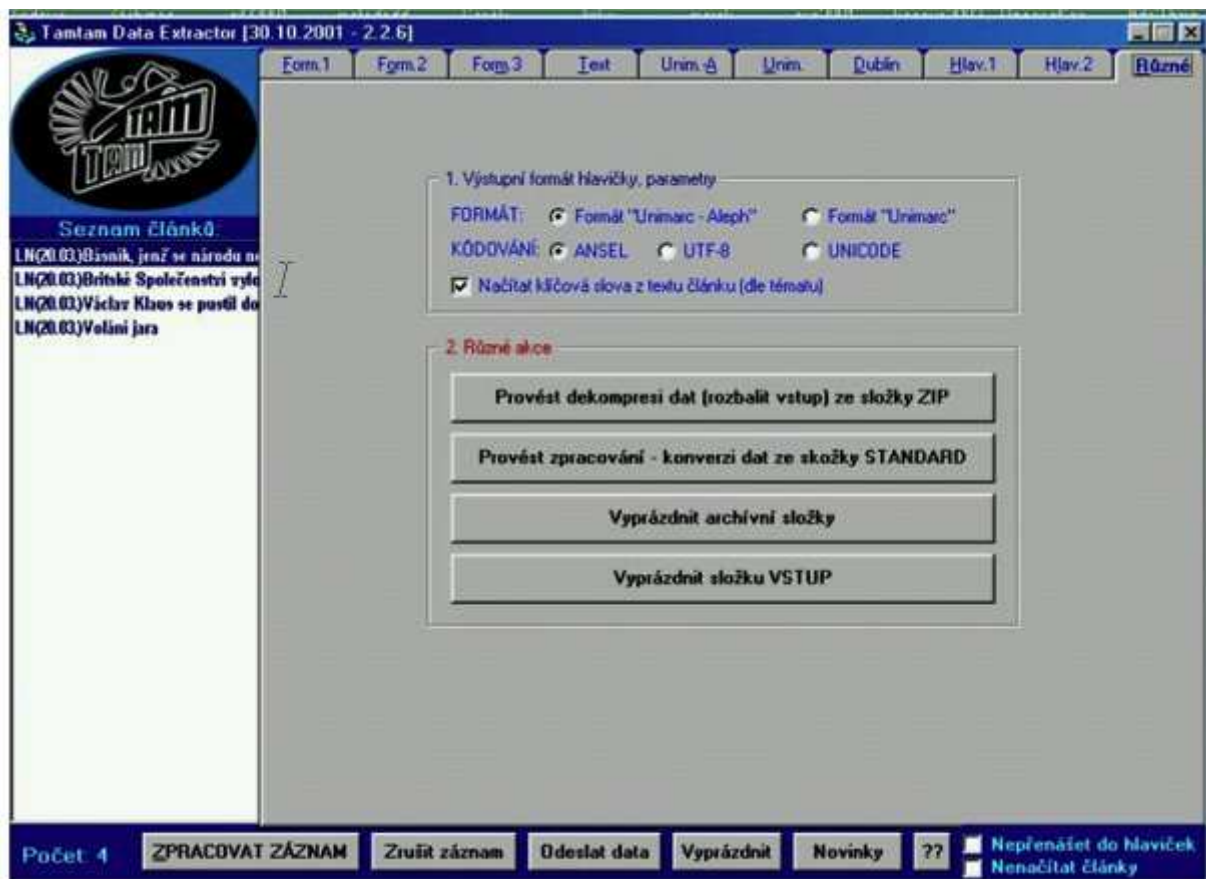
Tamtam Data Extractor [30.10.2001 - 2.2.6]

Form.1 Form.2 Form.3 Text Unim.-A Unim. Dublin Hlav.1 Hlav.2 Různé

TAM TAM

Seznam článků:
LN(20.03)Básník, jenž se národu n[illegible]
LN(20.03)Britské Společenství vyl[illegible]
LN(20.03)Václav Klaus se pustil do
LN(20.03)Volání jara

1. Výstupní formát hlavičky, parametry
FORMÁT: Formát "Unimarc - Aleph" Formát "Unimarc"
KÓDOVÁNÍ: ANSEL UTF-8 UNICODE
Načítat klíčová slova z textu článku (dle tématu)

2. Různé akce
Provést dekompresi dat (rozbalit vstup) ze složky ZIP
Provést zpracování - konverzi dat ze složky STANDARD
Vyprázdnit archívní složky
Vyprázdnit složku VSTUP

Počet: 4
ZPRACOVAT ZÁZNAM
Zrušit záznam
Odeslat data
Vyprázdnit
Novinky
??
Nepřenášet do hlaviček
Nenačítat články